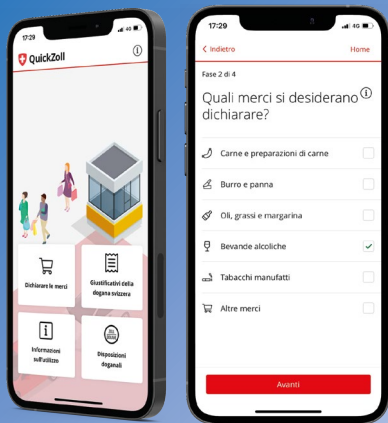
17:29

QuickZoll

ⓘ

Dichiarare le merci

Giustificativi della dogana svizzera

Informazioni sull'utilizzo

Disposizioni doganali

17:29

4G

< Indietro

Home

Fase 2 di 4

Quali merci si desiderano dichiarare?

ⓘ

Carne e preparazioni di carne

Burro e panna

Oli, grassi e margarina

Bevande alcoliche

Tabacchi manufatti

Altre merci

Avanti